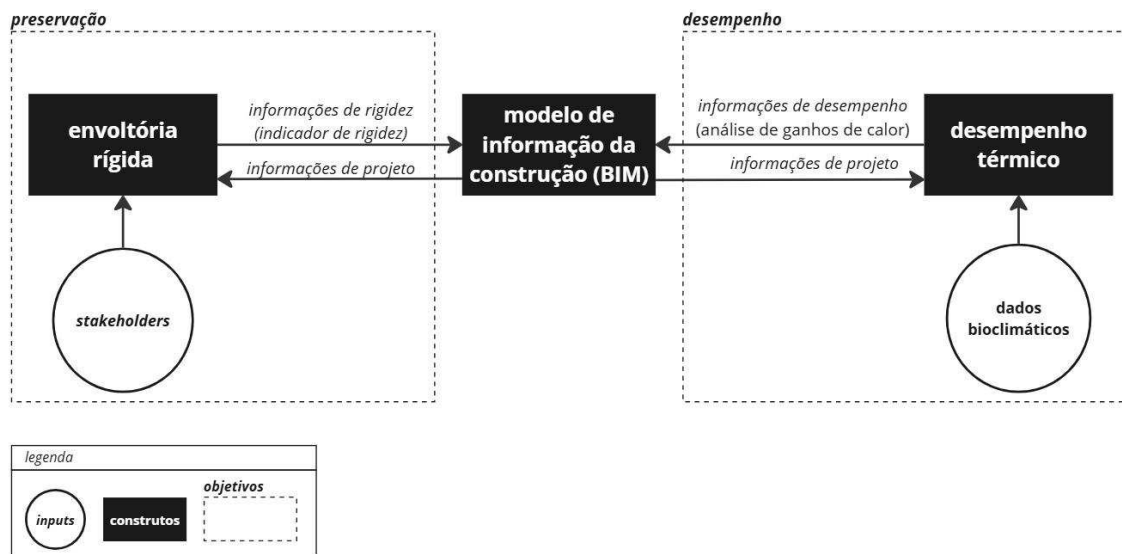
preservação

envoltória rígida

informações de rigidez (indicador de rigidez)

informações de projeto

stakeholders

modelo de informação da construção (BIM)

desempenho

informações de desempenho (análise de ganhos de calor)

informações de projeto

desempenho térmico

dados bioclimáticos

legenda

inputs

construtos

objetivos